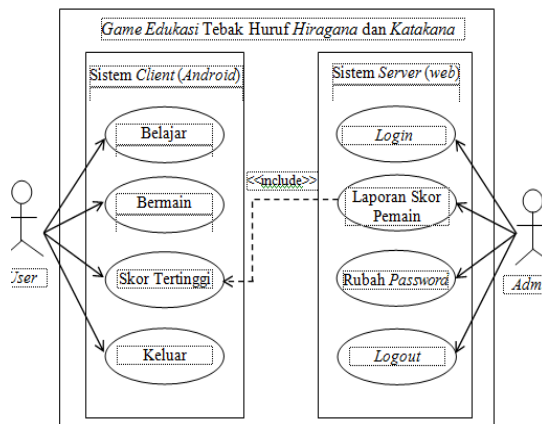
Game Edukasi Tebak Huruf Hiragana dan Katakana

Sistem Client (Android)

Belajar

Bermain

Skor Tertinggi

Keluar

Sistem Server (web)

Login

Laporan Skor Pemain

Rubah Password

Logout

<<include>>

User

Admin